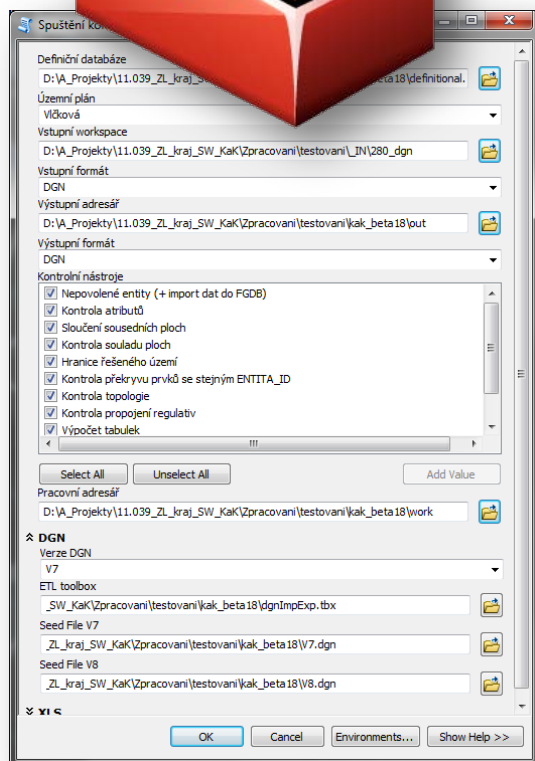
Spuštění ko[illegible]

Definiční databáze
D:\A_Projekty\11.039_ZL_kraj_S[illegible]beta18\definitional.

Územní plán
Vlčková

Vstupní workspace
D:\A_Projekty\11.039_ZL_kraj_SW_KaK\Zpracovani\testovani\_IN\280_dgn

Vstupní formát
DGN

Výstupní adresář
D:\A_Projekty\11.039_ZL_kraj_SW_KaK\Zpracovani\testovani\kak_beta18\out

Výstupní formát
DGN

Kontrolní nástroje
Nepovolené entity (+ import dat do FGDB)
Kontrola atributů
Sloučení sousedních ploch
Kontrola souladu ploch
Hranice řešeného území
Kontrola překryvu prvků se stejným ENTITA_ID
Kontrola topologie
Kontrola propojení regulativ
Výpočet tabulek

Select All
Unselect All
Add Value

Pracovní adresář
D:\A_Projekty\11.039_ZL_kraj_SW_KaK\Zpracovani\testovani\kak_beta18\work

DGN
Verze DGN
V7

ETL toolbox
_SW_KaK\Zpracovani\testovani\kak_beta18\dgnImpExp.tbx

Seed File V7
_ZL_kraj_SW_KaK\Zpracovani\testovani\kak_beta18\V7.dgn

Seed File V8
_ZL_kraj_SW_KaK\Zpracovani\testovani\kak_beta18\V8.dgn

XLS

OK
Cancel
Environments...
Show Help >>